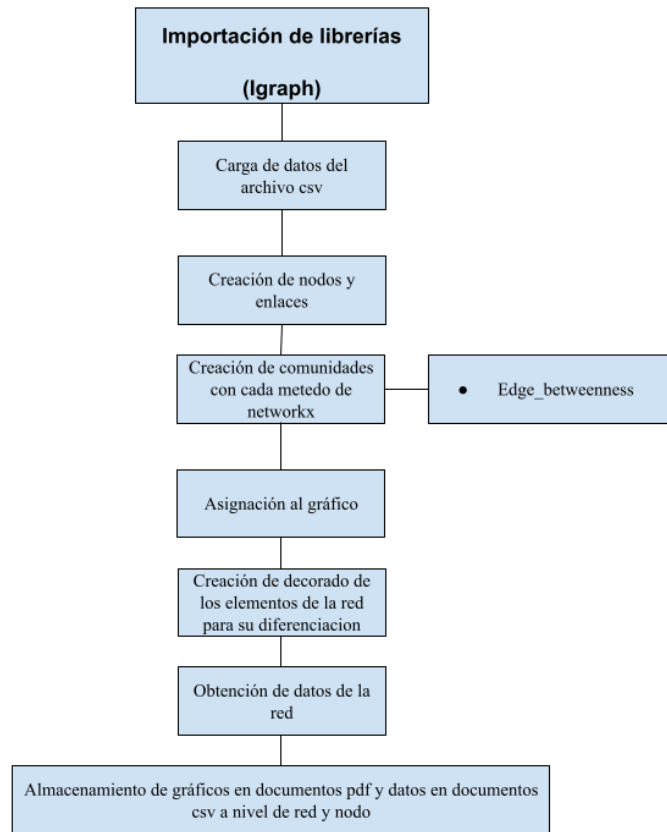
Importación de librerías

(Igraph)

Carga de datos del archivo csv

Creación de nodos y enlaces

Creación de comunidades con cada metedo de networkx

• Edge_betweenness

Asignación al gráfico

Creación de decorado de los elementos de la red para su diferenciacion

Obtención de datos de la red

Almacenamiento de gráficos en documentos pdf y datos en documentos csv a nivel de red y nodo